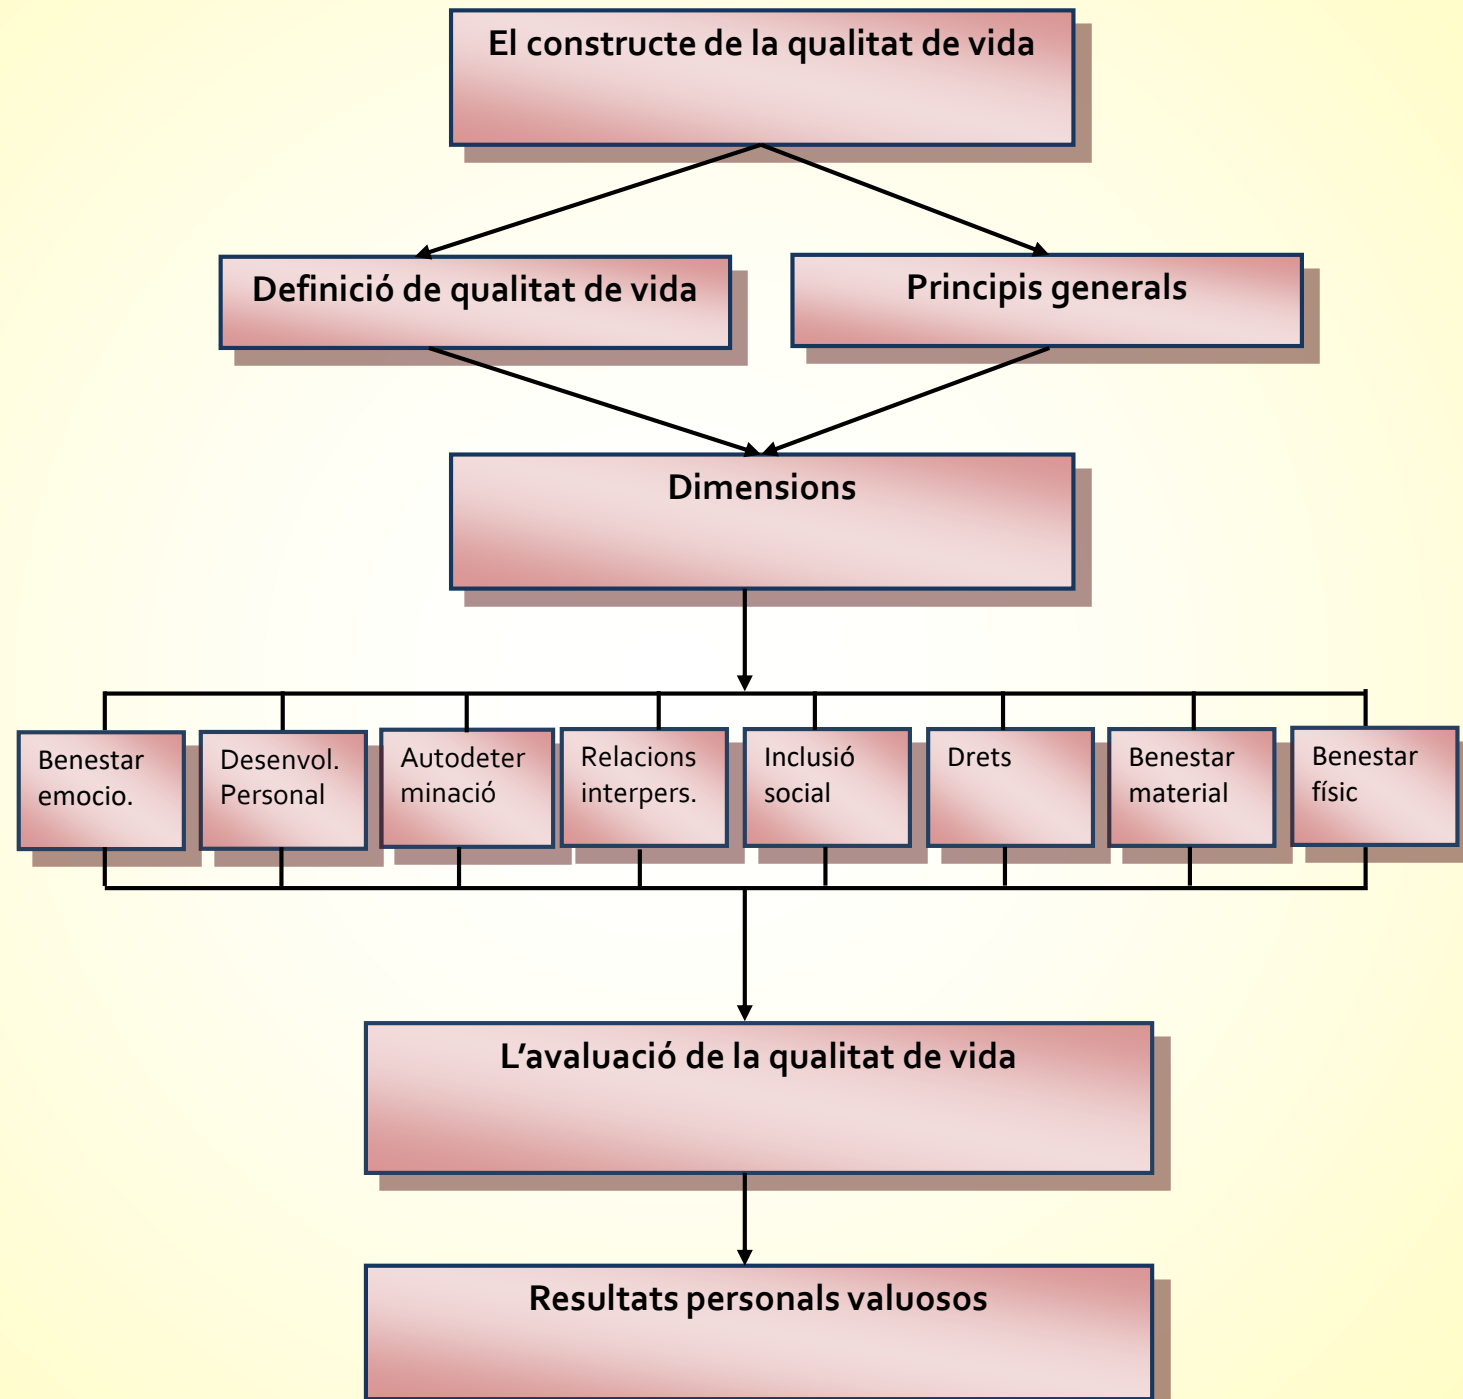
El constructe de la qualitat de vida

Definició de qualitat de vida

Principis generals

Dimensions

Benestar emocio.

Desenvol. Personal

Autodeter minació

Relacions interpers.

Inclusió social

Drets

Benestar material

Benestar físic

L'avaluació de la qualitat de vida

Resultats personals valuosos